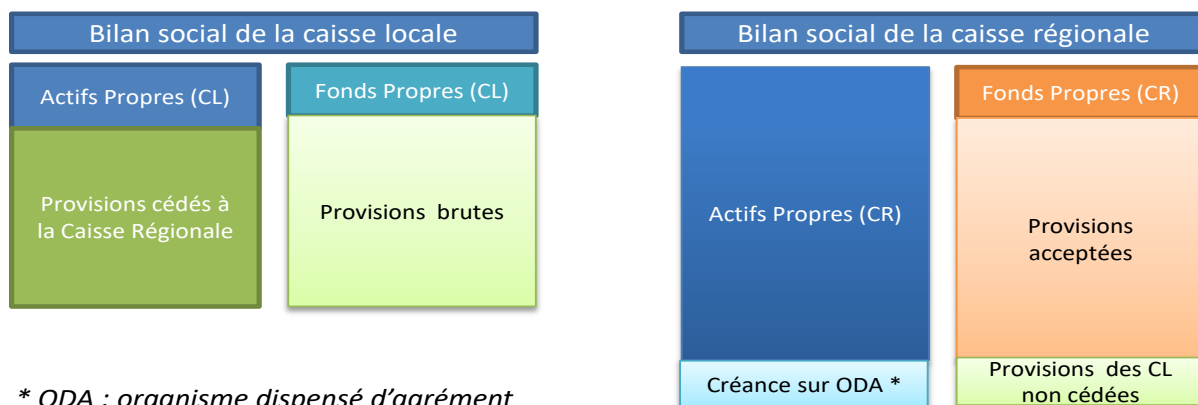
Bilan social de la caisse locale

Actifs Propres (CL)

Provisions cédés à la Caisse Régionale

Fonds Propres (CL)

Provisions brutes

* ODA : organisme dispensé d'agrément

Bilan social de la caisse régionale

Actifs Propres (CR)

Créance sur ODA *

Fonds Propres (CR)

Provisions acceptées

Provisions des CL non cédées